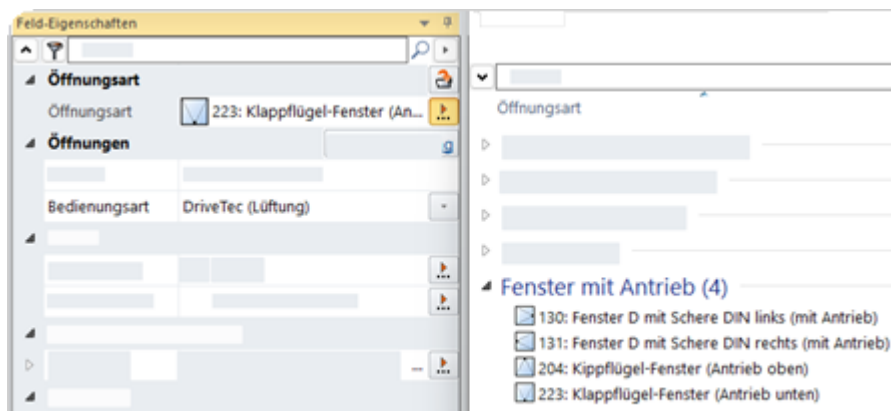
Feld-Eigenschaften

Öffnungsart

Öffnungsart 223: Klappflügel-Fenster (An...

Öffnungen

Bedienungsart DriveTec (Lüftung)

Öffnungsart

Fenster mit Antrieb (4)

130: Fenster D mit Schere DIN links (mit Antrieb)

131: Fenster D mit Schere DIN rechts (mit Antrieb)

204: Kippflügel-Fenster (Antrieb oben)

223: Klappflügel-Fenster (Antrieb unten)